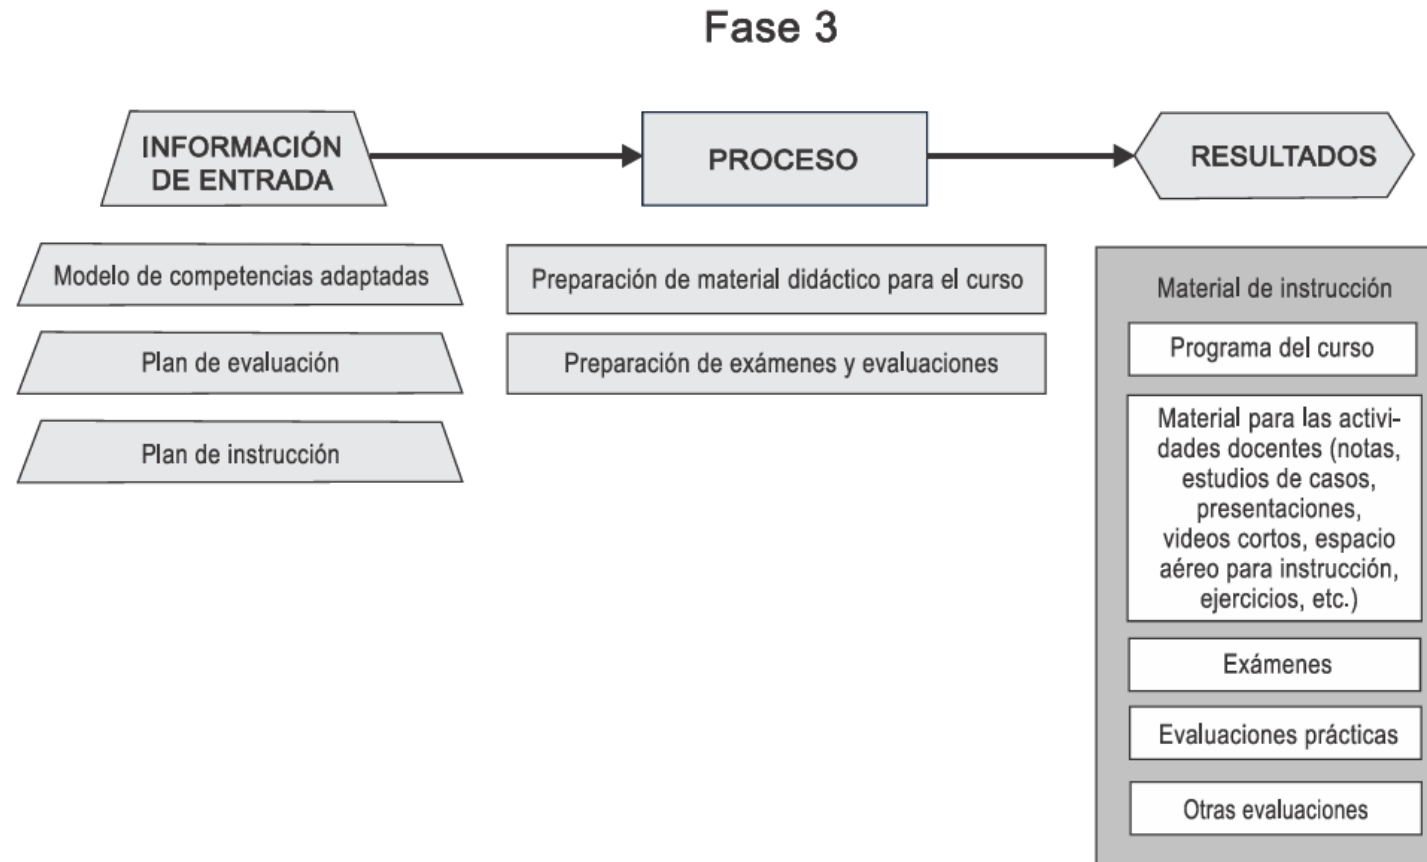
Fase 3

INFORMACIÓN DE ENTRADA

PROCESO

RESULTADOS

Modelo de competencias adaptadas

Plan de evaluación

Plan de instrucción

Preparación de material didáctico para el curso

Preparación de exámenes y evaluaciones

Material de instrucción

Programa del curso

Material para las actividades docentes (notas, estudios de casos, presentaciones, videos cortos, espacio aéreo para instrucción, ejercicios, etc.)

Exámenes

Evaluaciones prácticas

Otras evaluaciones